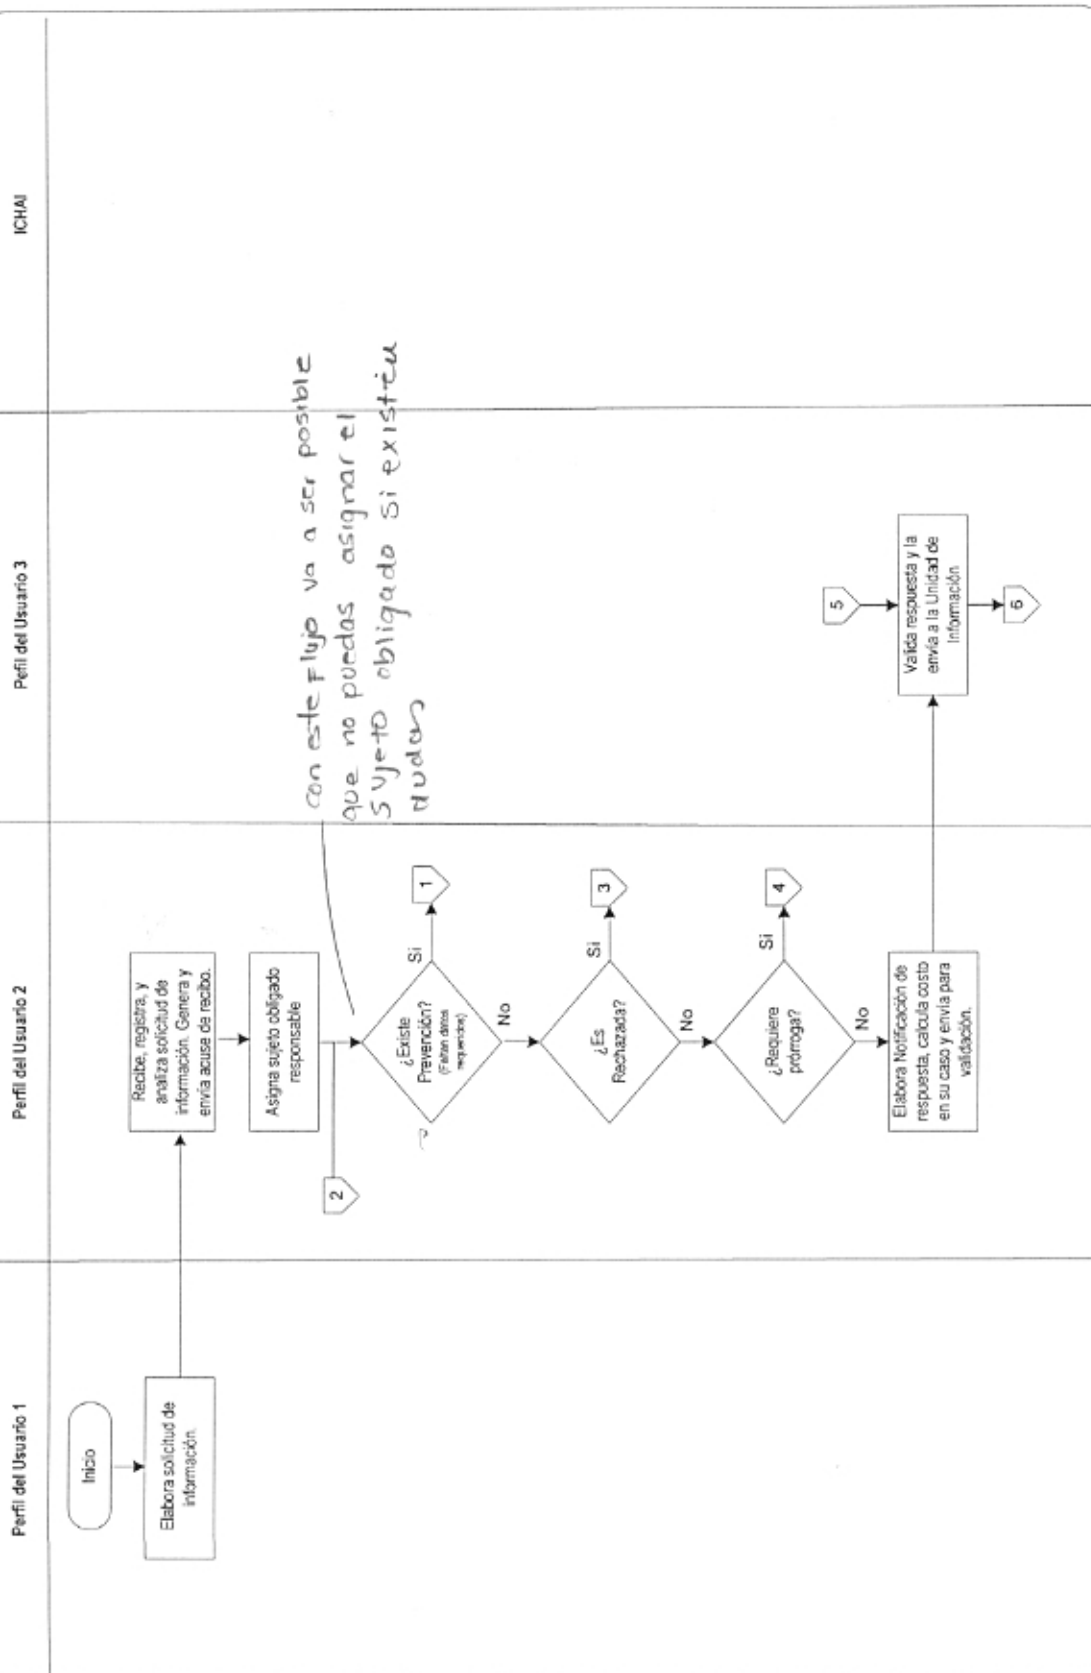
Perfil del Usuario 1

Inicio

Elabora solicitud de información.

Perfil del Usuario 2

Recibe, registra, y analiza solicitud de información. Genera y envía acuse de recibo.

Asigna sujeto obligado responsable

2

¿Existe Prevención? (Faltan datos requeridos)

Si

1

No

¿Es Rechazada?

Si

3

No

¿Requiere prórroga?

Si

4

No

Elabora Notificación de respuesta, calcula costo en su caso y envía para validación.

Pefil del Usuario 3

con este Flujo va a ser posible que no puedas asignar el sujeto obligado si existen dudas

5

Valida respuesta y la envía a la Unidad de Información

6

ICHAI